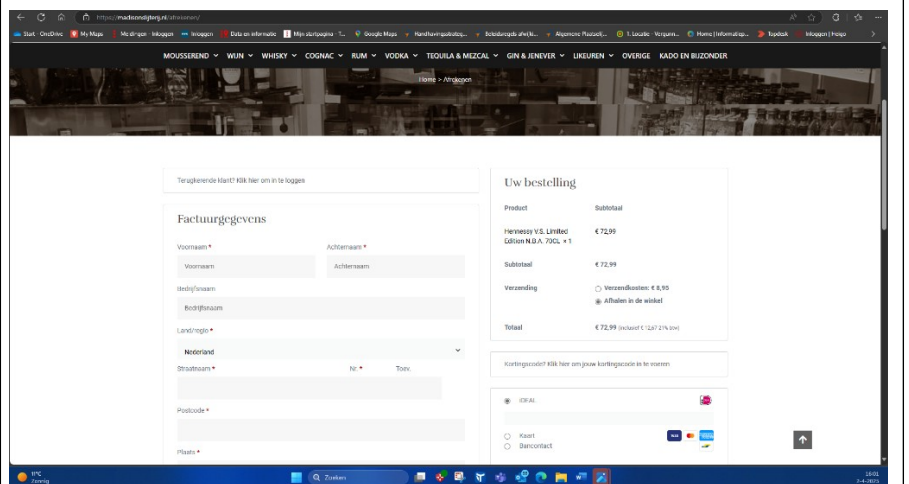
https://madisondigterg.nl/afrekenen/

Start - OneDrive | My Maps | Mo di-gen - Inloggen | Inloggen | Data en informatie | Mijn startpagina | Google Maps | Handhavingsdatabas... | Solodaregeds afw(ik)... | Algemene Plaatsel(... | 1. Locatie - Vergunn... | Home | Informatisp... | Topdesk | Inloggen | Holgo

MOUSSEREND | WIJN | WHISKY | COGNAC | RUM | VODKA | TEQUILA & MEZCAL | GIN & JENEVER | LIKEUREN | OVERIGE | KADO EN BIJZONDER

Home > Afrekenen

Terugkerende klant? Klik hier om in te loggen

Factuurgegevens

Voornaam *
Voornaam
Achternaam *
Achternaam
Bedrijfsnaam
Bedrijfsnaam
Land/regio *
Nederland
Straatnaam *
Nr. *
Toev.
Postcode *
Plaats *

Uw bestelling

| Product | Subtotaal |
|---|---|
| Hennessy V.S. Limited Edition N.B.A. 70CL × 1 | € 72,99 |
| Subtotaal | € 72,99 |
| Verzending | Verzendkosten: € 8,95<br>Afhalen in de winkel |
| Totaal | € 72,99 (inclusief € 12,67 21% btw) |

Kortingscode? Klik hier om jouw kortingscode in te voeren

IDEAL
Kaart
Bancontact

11°C
Zonnig
Zoeken
18:01
2-4-2025